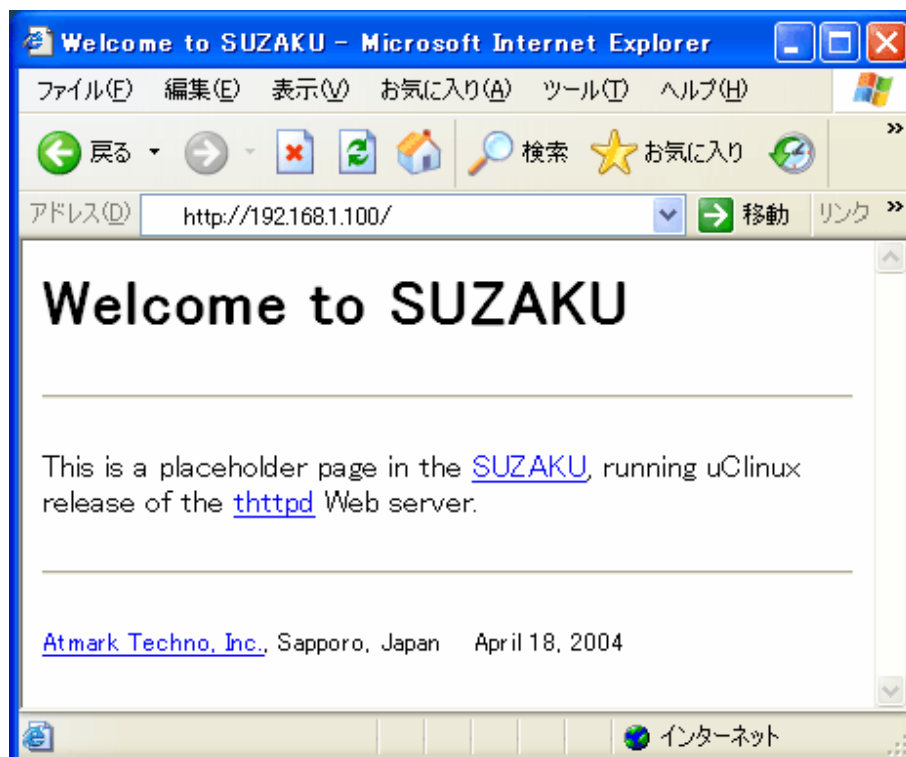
Welcome to SUZAKU - Microsoft Internet Explorer

ファイル(F) 編集(E) 表示(V) お気に入り(A) ツール(T) ヘルプ(H)

戻る 検索 お気に入り

アドレス(D) http://192.168.1.100/ 移動 リンク »

Welcome to SUZAKU

This is a placeholder page in the SUZAKU, running uClinux release of the thttpd Web server.

Atmark Techno, Inc., Sapporo, Japan April 18, 2004

インターネット